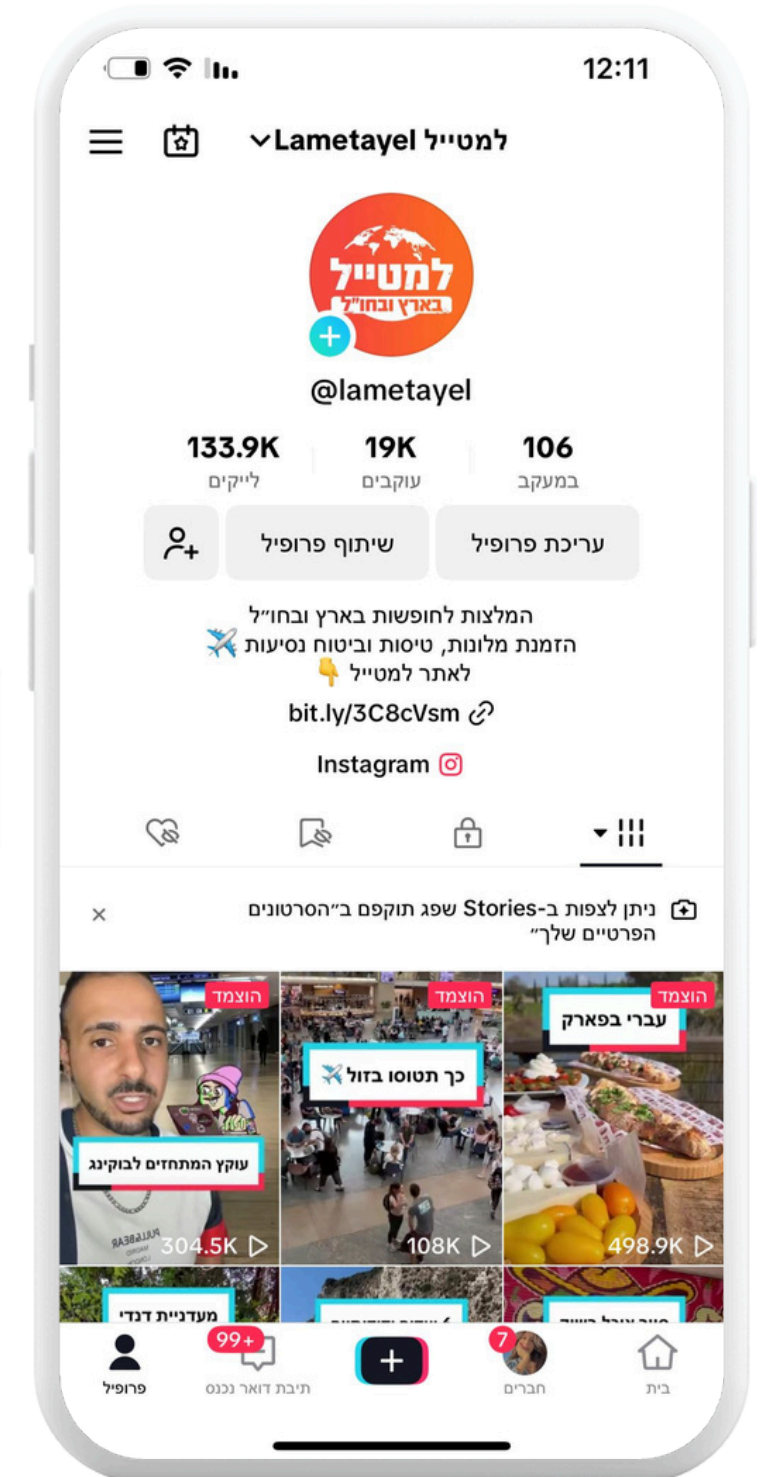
12:11

למטייל Lametayel

למטייל
בארץ ובחו"ל

@lametayel

106
במעקב

19K
עוקבים

133.9K
לייקים

עריכת פרופיל
שיתוף פרופיל

המלצות לחופשות בארץ ובחו"ל
הזמנת מלונות, טיסות וביטוח נסיעות ✈️
לאתר למטייל 👇
bit.ly/3C8cVsm

Instagram

ניתן לצפות ב-Stories שפג תוקפם ב"הסרטונים הפרטיים שלך"

הוצמד
עברי בפארק
498.9K

הוצמד
כך תטוסו בזול ✈️
108K

הוצמד
עוקץ המתחזים לבוקינג
304.5K

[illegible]

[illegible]

מעדניית דנדי

בית
7
חברים
+
99+
תיבת דואר נכנס
פרופיל